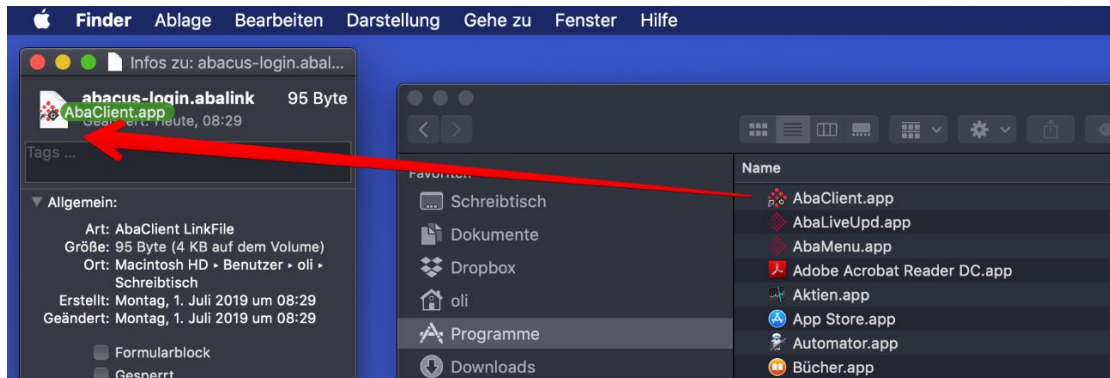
Finder Ablage Bearbeiten Darstellung Gehe zu Fenster Hilfe

Infos zu: abacus-login.abal...

abacus-login.abalink 95 Byte
AbaClient.app
Geändert: Heute, 08:29

Tags ...

Allgemein:

Art: AbaClient LinkFile
Größe: 95 Byte (4 KB auf dem Volume)
Ort: Macintosh HD ▸ Benutzer ▸ oli ▸ Schreibtisch
Erstellt: Montag, 1. Juli 2019 um 08:29
Geändert: Montag, 1. Juli 2019 um 08:29

Formularblock
Gesperrt

Favoriten
Schreibtisch
Dokumente
Dropbox
oli
Programme
Downloads

Name
AbaClient.app
AbaLiveUpd.app
AbaMenu.app
Adobe Acrobat Reader DC.app
Aktien.app
App Store.app
Automator.app
Bücher.app